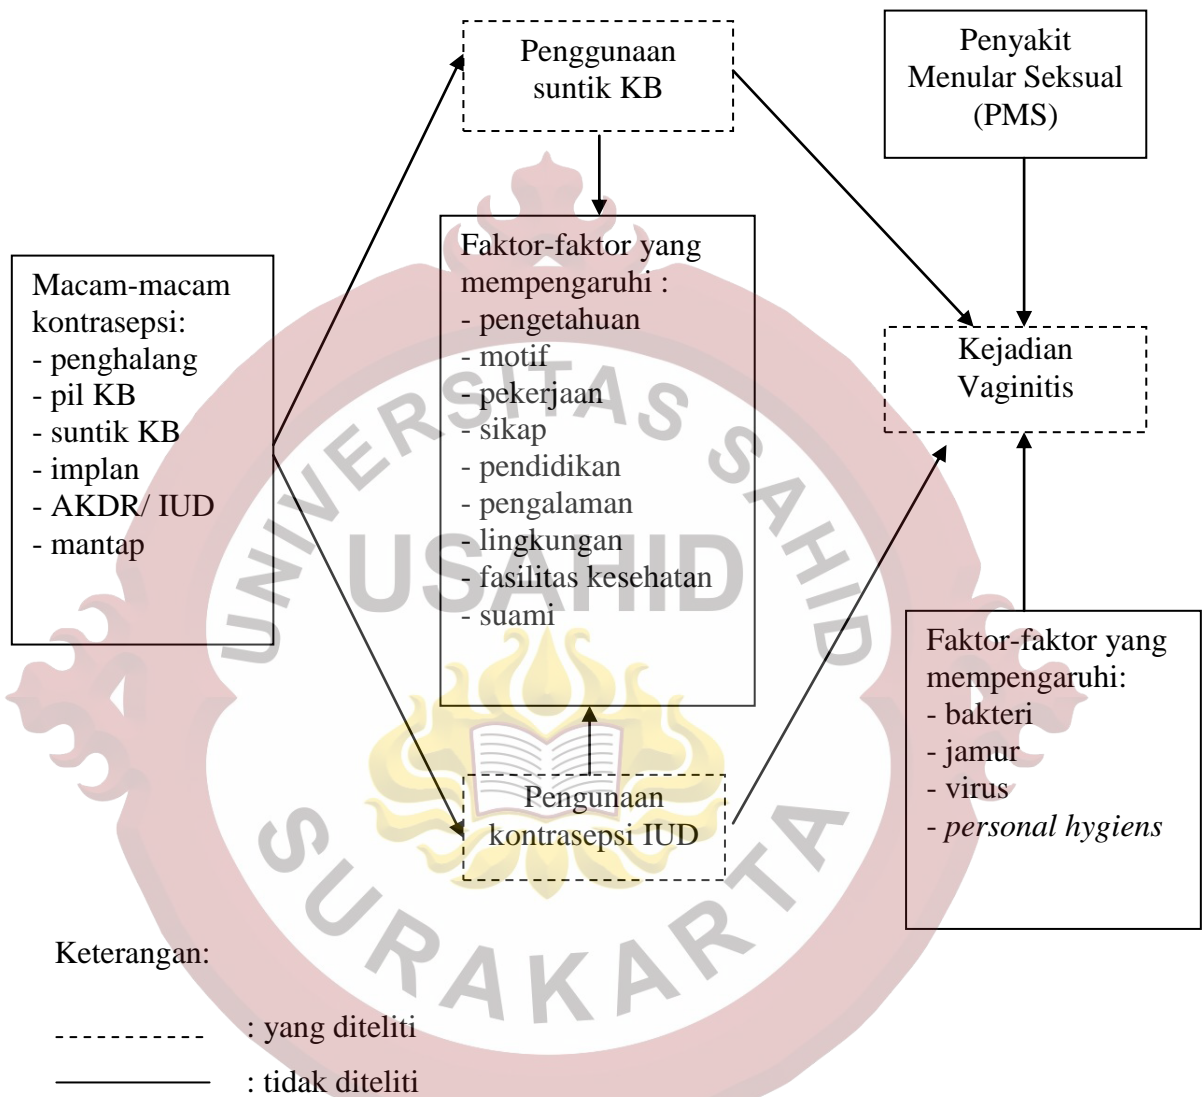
Penggunaan suntik KB

Penyakit Menular Seksual (PMS)

Macam-macam kontrasepsi:
- penghalang
- pil KB
- suntik KB
- implan
- AKDR/ IUD
- mantap

Faktor-faktor yang mempengaruhi :
- pengetahuan
- motif
- pekerjaan
- sikap
- pendidikan
- pengalaman
- lingkungan
- fasilitas kesehatan
- suami

Kejadian Vaginitis

Faktor-faktor yang mempengaruhi:
- bakteri
- jamur
- virus
- *personal hygiens*

Pengunaan kontrasepsi IUD

UNIVERSITAS SAHID USAHID SURAKARTA

Keterangan:

- - - - - - - - - : yang diteliti

———— : tidak diteliti